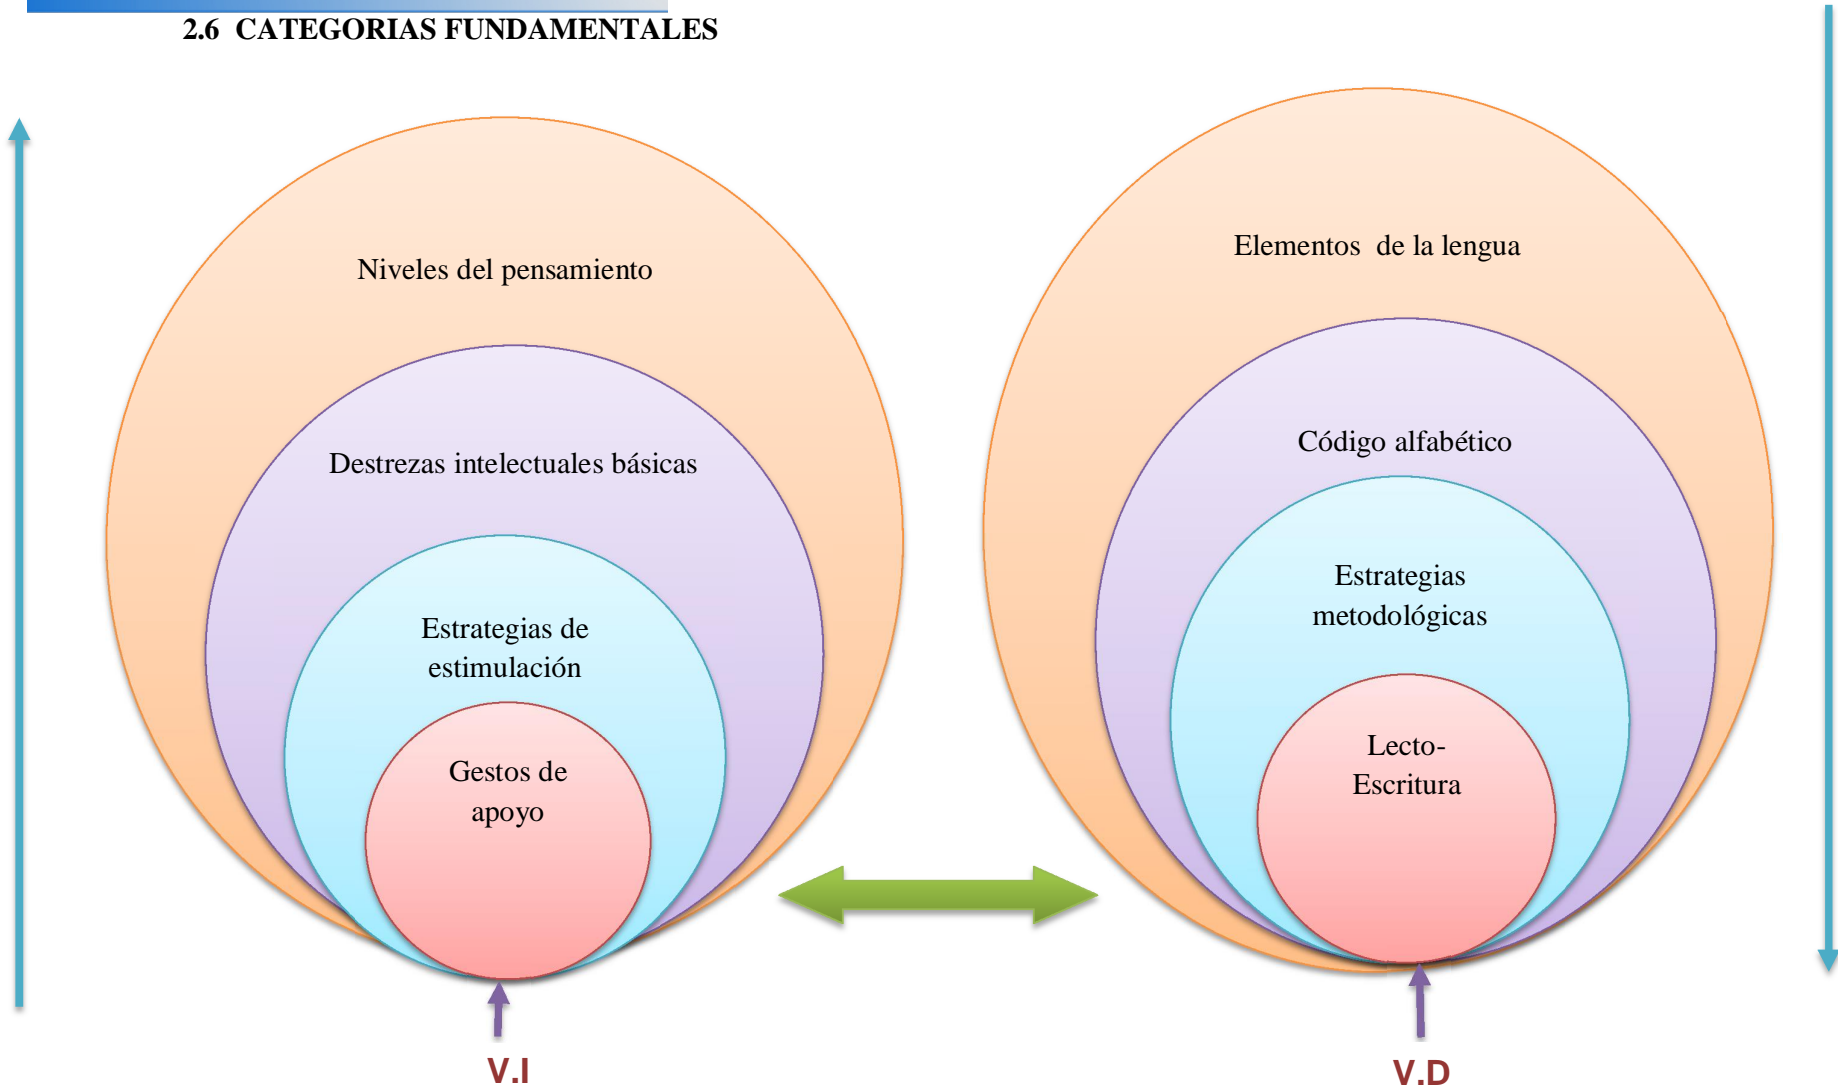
2.6 CATEGORIAS FUNDAMENTALES

Niveles del pensamiento

Destrezas intelectuales básicas

Estrategias de estimulación

Gestos de apoyo

V.I

Elementos de la lengua

Código alfabético

Estrategias metodológicas

Lecto-Escritura

V.D